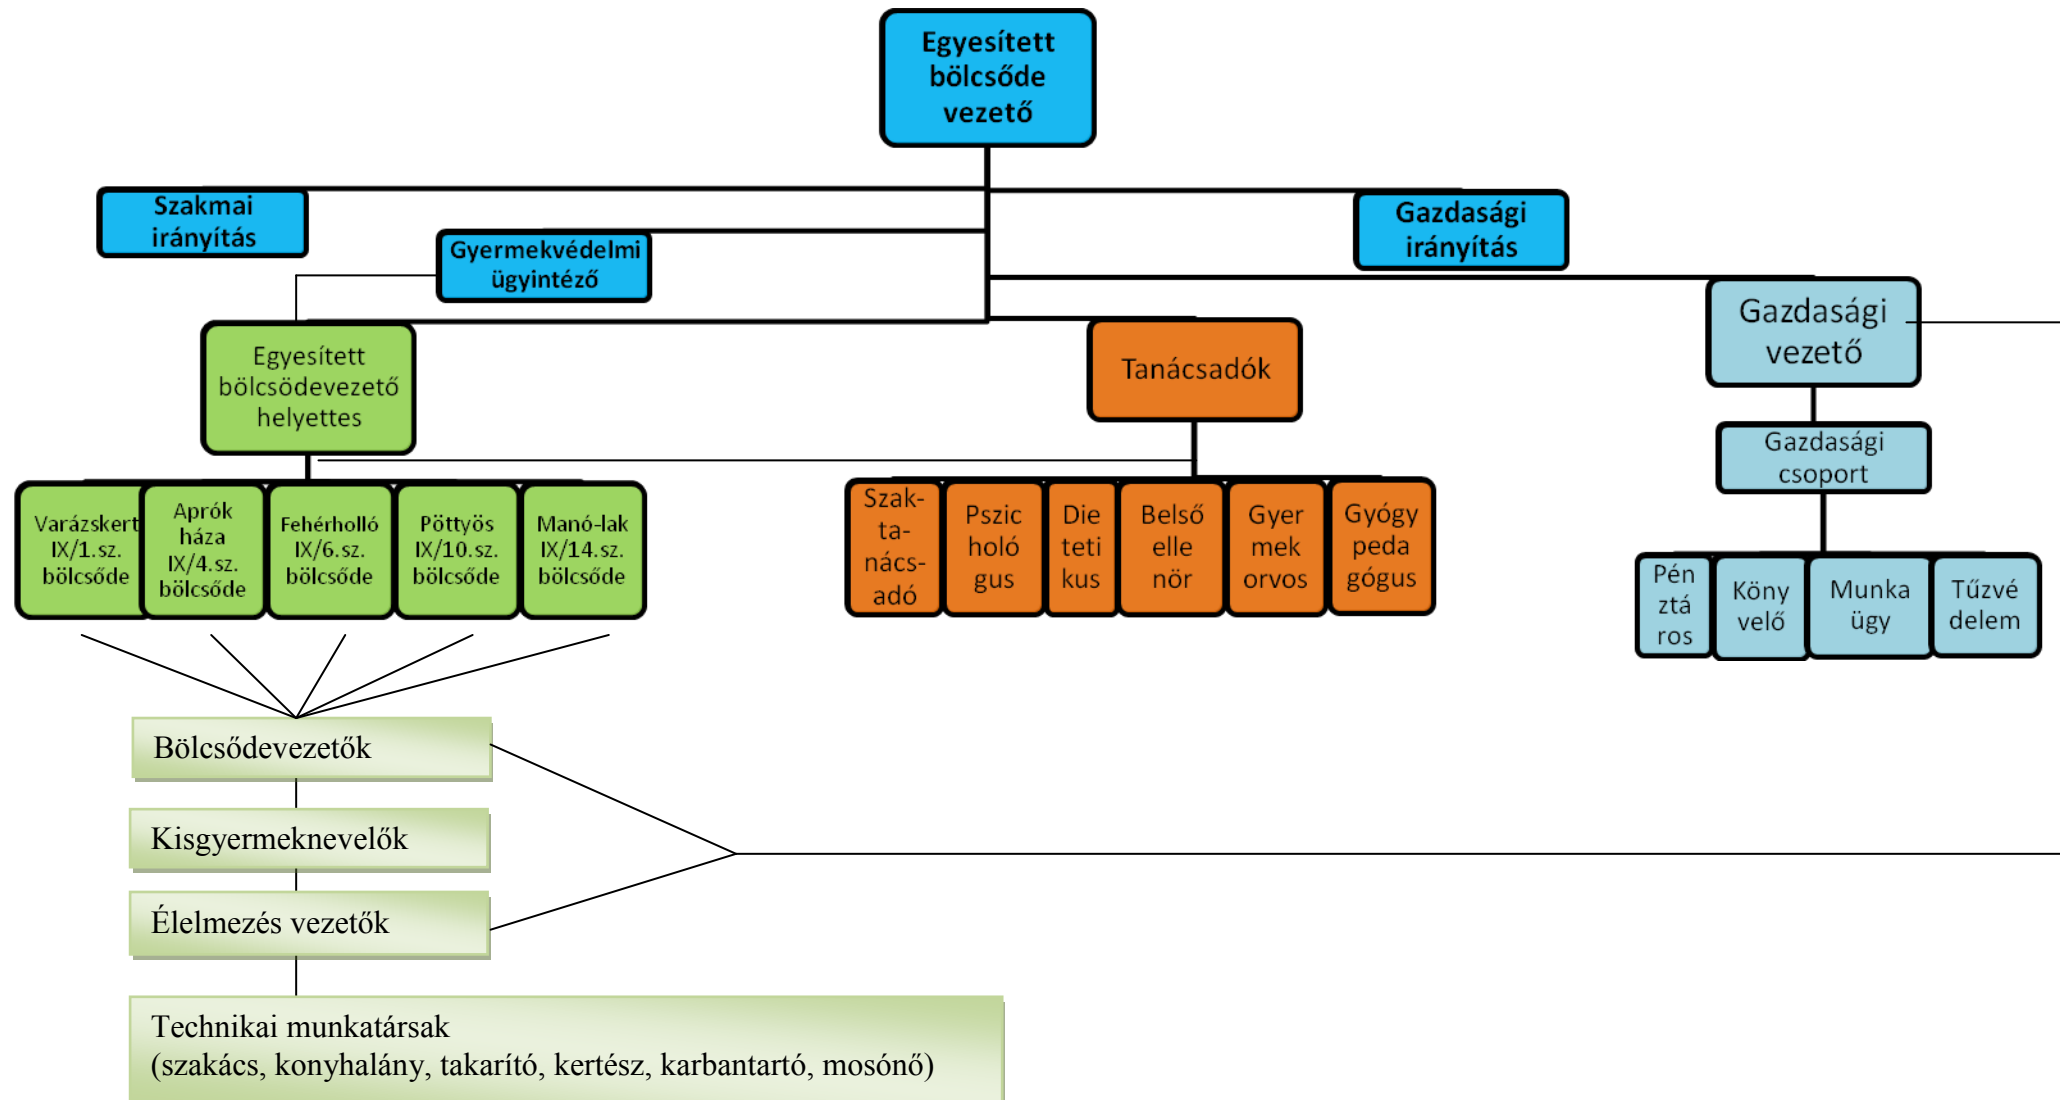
Egyesített bölcsőde vezető

Szakmai irányítás

Gyermekvédelmi ügyintéző

Gazdasági irányítás

Egyesített bölcsődevezető helyettes

Tanácsadók

Gazdasági vezető

Gazdasági csoport

Varázskert IX/1.sz. bölcsőde

Aprók háza IX/4.sz. bölcsőde

Fehérholló IX/6.sz. bölcsőde

Pöttyös IX/10.sz. bölcsőde

Manó-lak IX/14.sz. bölcsőde

Szak-ta-nács-adó

Pszic holó gus

Die teti kus

Belső elle nör

Gyer mek orvos

Gyógy peda gógus

Pén ztá ros

Köny velő

Munka ügy

Tűzvé delem

Bölcsődevezetők

Kisgyermeknevelők

Élelmezés vezetők

Technikai munkatársak
(szakács, konyhalány, takarító, kertész, karbantartó, mosónő)